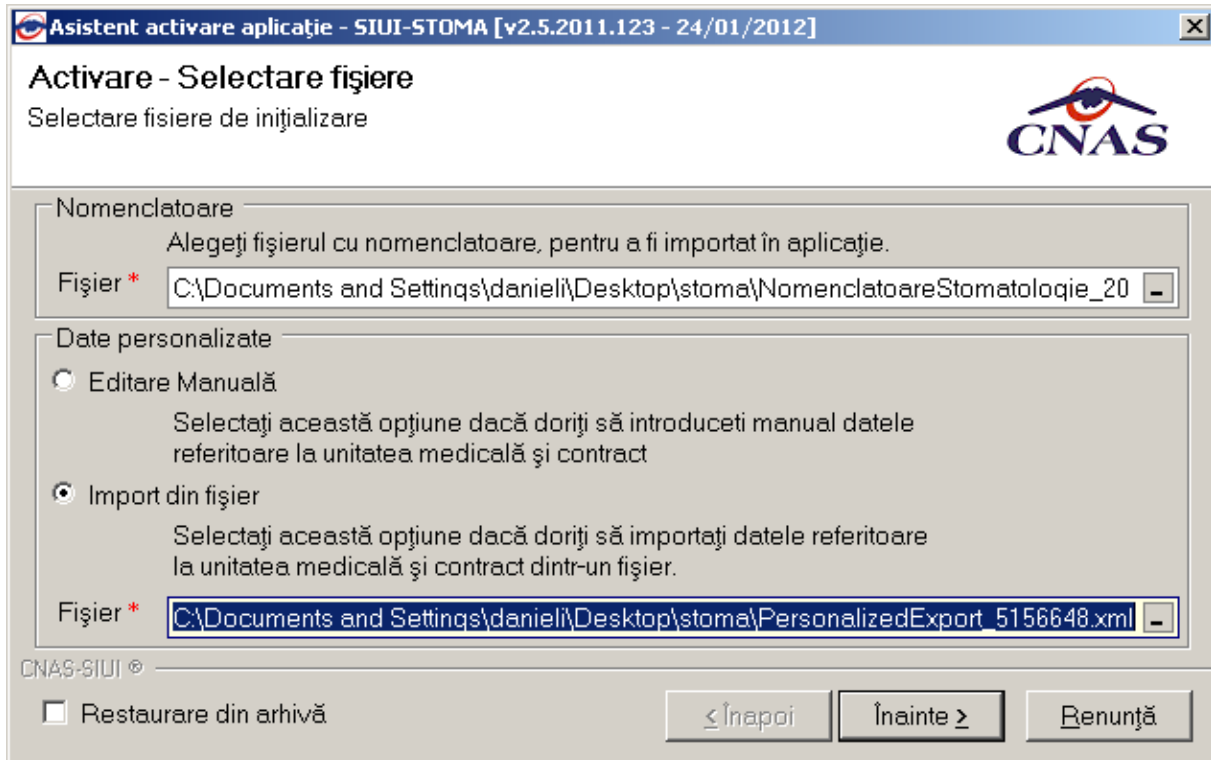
Asistent activare aplicaţie - SIUI-STOMA [v2.5.2011.123 - 24/01/2012]

Activare - Selectare fişiere
Selectare fisiere de iniţializare

CNAS

Nomenclatoare
Alegeţi fişierul cu nomenclatoare, pentru a fi importat în aplicaţie.
Fişier * C:\Documents and Settings\danieli\Desktop\stoma\NomenclatoareStomatologie_20

Date personalizate
Editare Manuală
Selectaţi această opţiune dacă doriţi să introduceti manual datele referitoare la unitatea medicală şi contract
Import din fişier
Selectaţi această opţiune dacă doriţi să importaţi datele referitoare la unitatea medicală şi contract dintr-un fişier.
Fişier * C:\Documents and Settings\danieli\Desktop\stoma\PersonalizedExport_5156648.xml

CNAS-SIUI ®
Restaurare din arhivă
< Înapoi
Înainte >
Renunţă